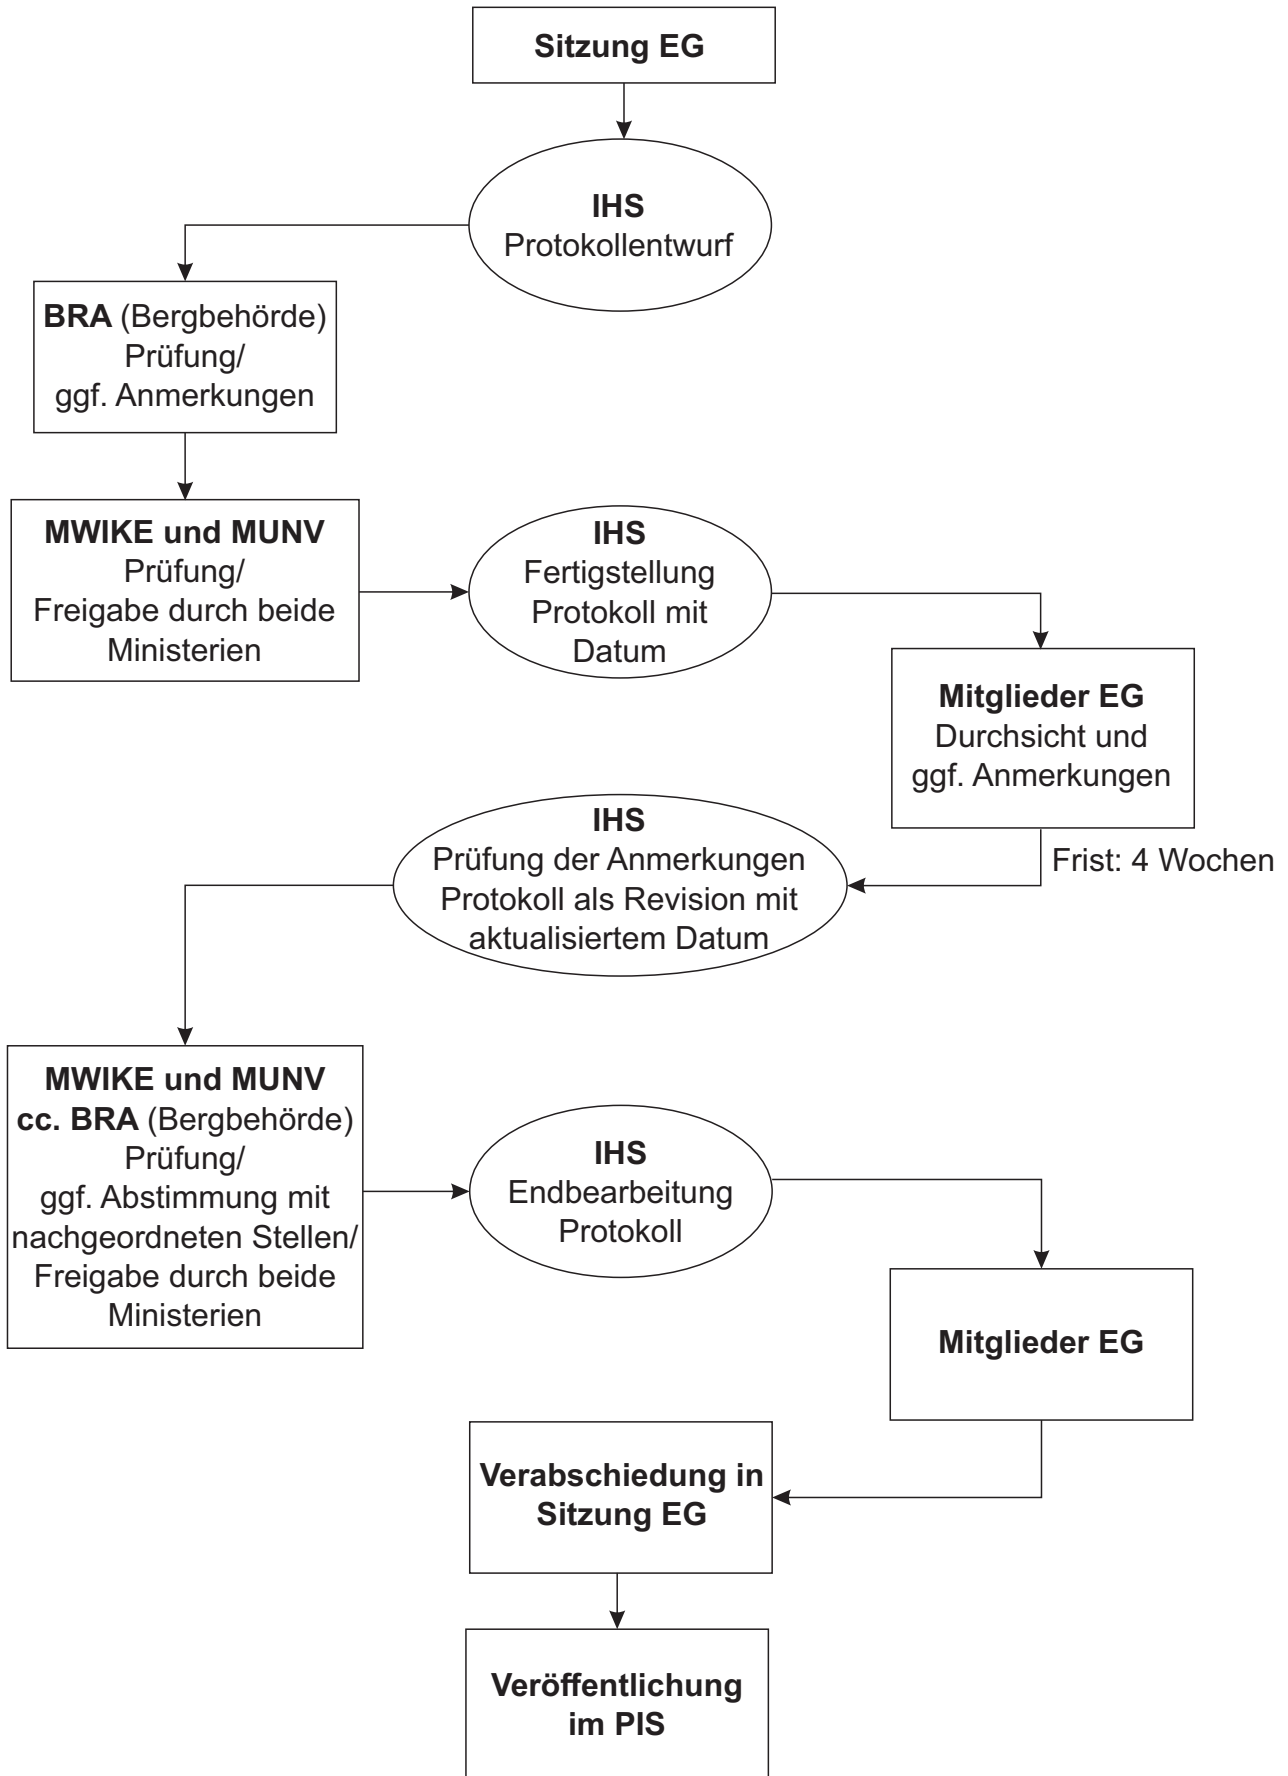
Sitzung EG

IHS
Protokollentwurf

BRA (Bergbehörde)
Prüfung/
ggf. Anmerkungen

MWIKE und MUNV
Prüfung/
Freigabe durch beide Ministerien

IHS
Fertigstellung Protokoll mit Datum

Mitglieder EG
Durchsicht und ggf. Anmerkungen

Frist: 4 Wochen

IHS
Prüfung der Anmerkungen
Protokoll als Revision mit aktualisiertem Datum

MWIKE und MUNV
cc. BRA (Bergbehörde)
Prüfung/
ggf. Abstimmung mit nachgeordneten Stellen/
Freigabe durch beide Ministerien

IHS
Endbearbeitung Protokoll

Mitglieder EG

Verabschiedung in Sitzung EG

Veröffentlichung im PIS